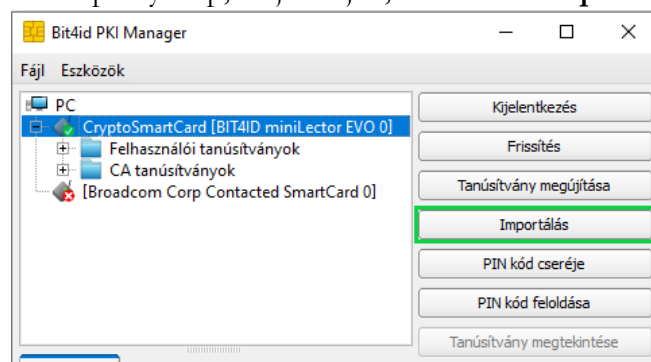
Bit4id PKI Manager

Fájl Eszközök

PC
CryptoSmartCard [BIT4ID miniLector EVO 0]
Felhasználói tanúsítványok
CA tanúsítványok
[Broadcom Corp Contacted SmartCard 0]

Kijelentkezés
Frissítés
Tanúsítvány megújítása
Importálás
PIN kód cseréje
PIN kód feloldása
Tanúsítvány megtekintése